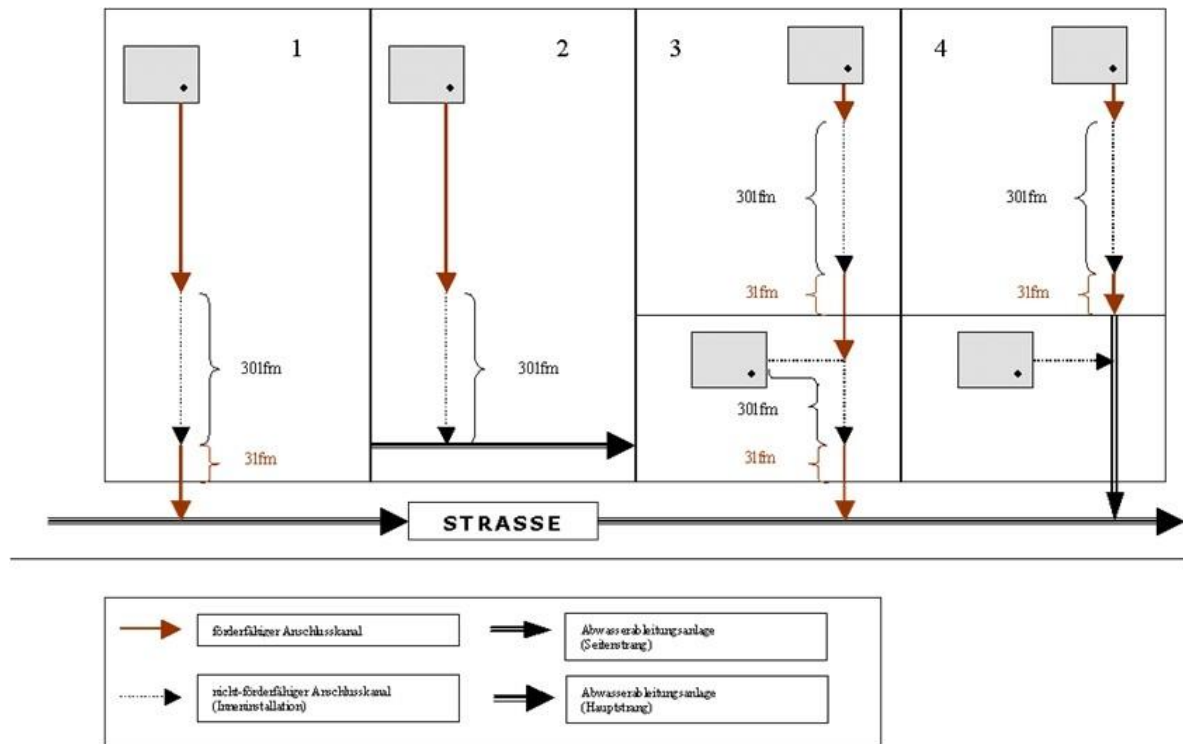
1

301fm

31fm

2

301fm

3

301fm

31fm

301fm

31fm

4

301fm

31fm

STRASSE

förderfähiger Anschlusskanal

Abwasserableitungsanlage (Seitenstrang)

nicht-förderfähiger Anschlusskanal (Inneninstallation)

Abwasserableitungsanlage (Hauptstrang)